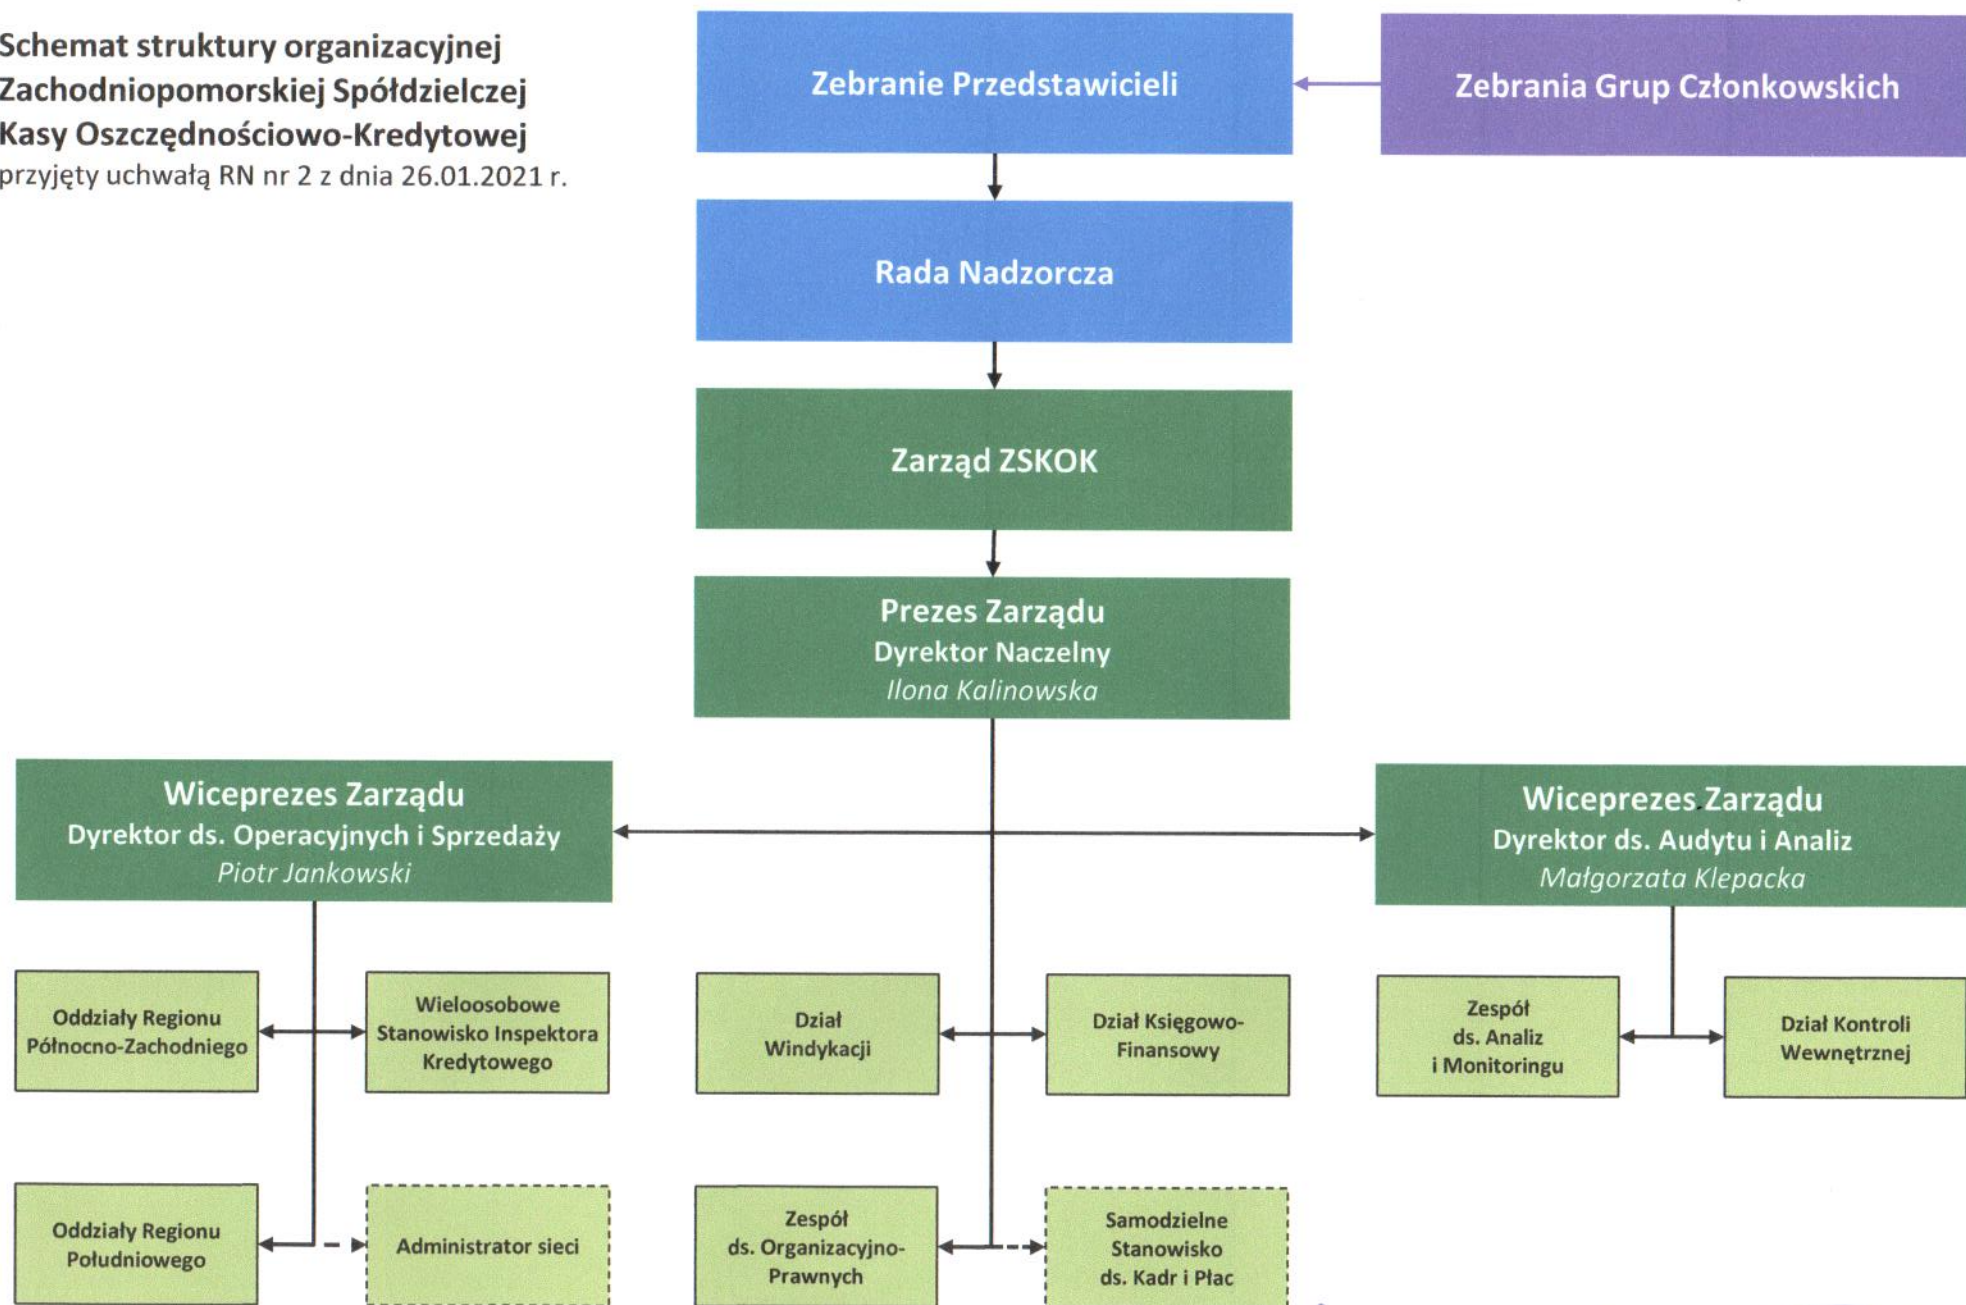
Schemat struktury organizacyjnej Zachodniopomorskiej Spółdzielczej Kasy Oszczędnościowo-Kredytowej
przyjęty uchwałą RN nr 2 z dnia 26.01.2021 r.

Zebranie Przedstawicieli

Zebrania Grup Członkowskich

Rada Nadzorcza

Zarząd ZSKOK

Prezes Zarządu
Dyrektor Naczelny
Ilona Kalinowska

Wiceprezes Zarządu
Dyrektor ds. Operacyjnych i Sprzedaży
Piotr Jankowski

Wiceprezes Zarządu
Dyrektor ds. Audytu i Analiz
Małgorzata Klepacka

Oddziały Regionu Północno-Zachodniego

Wieloosobowe Stanowisko Inspektora Kredytowego

Dział Windykacji

Dział Księgowo-Finansowy

Zespół ds. Analiz i Monitoringu

Dział Kontroli Wewnętrznej

Oddziały Regionu Południowego

Administrator sieci

Zespół ds. Organizacyjno-Prawnych

Samodzielne Stanowisko ds. Kadr i Płac